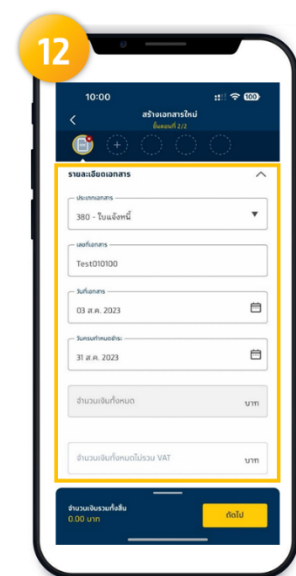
12

10:00

100

สร้างเอกสารใหม่

ขั้นตอนที่ 2/2

รายละเอียดเอกสาร

ประเภทเอกสาร

380 - ใบแจ้งหนี้

เลขที่เอกสาร

Test010100

วันที่เอกสาร

03 ส.ค. 2023

วันครบกำหนดชำระ

31 ส.ค. 2023

จำนวนเงินทั้งหมด

บาท

จำนวนเงินทั้งหมดไม่รวม VAT

บาท

จำนวนเงินรวมทั้งสิ้น

0.00 บาท

ถัดไป